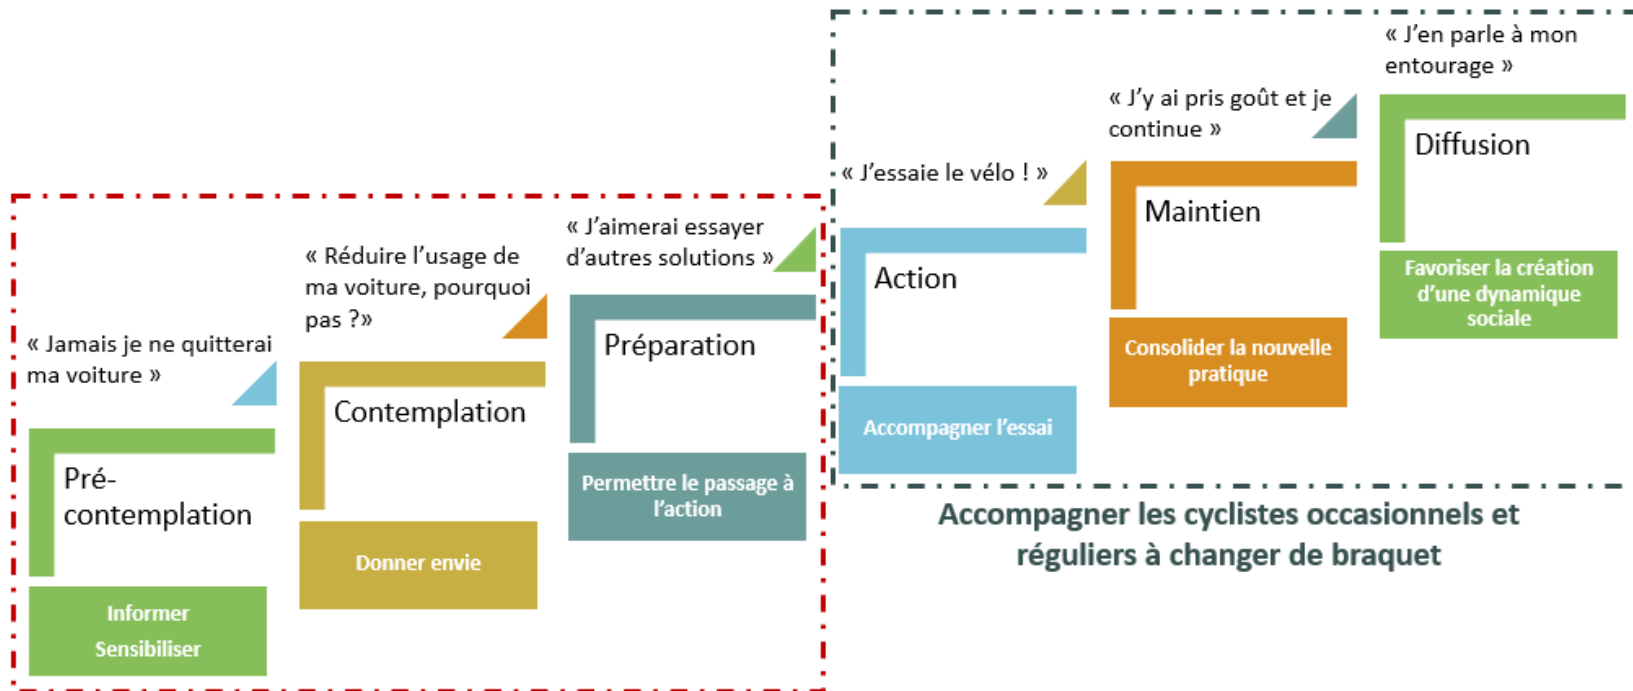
« Jamais je ne quitterai ma voiture »

Pré-contemplation

Informer
Sensibiliser

« Réduire l'usage de ma voiture, pourquoi pas ?»

Contemplation

Donner envie

« J'aimerai essayer d'autres solutions »

Préparation

Permettre le passage à l'action

« J'essaie le vélo ! »

Action

Accompagner l'essai

« J'y ai pris goût et je continue »

Maintien

Consolider la nouvelle pratique

« J'en parle à mon entourage »

Diffusion

Favoriser la création d'une dynamique sociale

Accompagner les cyclistes occasionnels et réguliers à changer de braquet